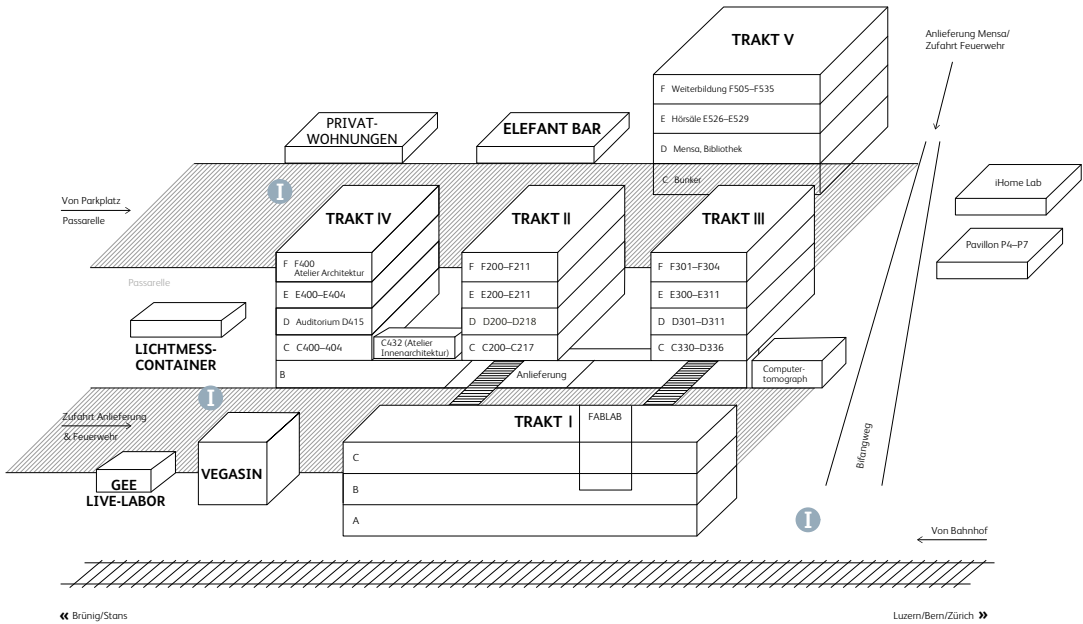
TRAKT V

Anlieferung Mensa/ Zufahrt Feuerwehr

F Weiterbildung F505–F535
E Hörsäle E526–E529
D Mensa, Bibliothek
C Bunker

PRIVAT-WOHNUNGEN

ELEFANT BAR

Von Parkplatz
Passarelle

I

iHome Lab

Pavillon P4–P7

TRAKT IV
F F400 Atelier Architektur
E E400–E404
D Auditorium D415
C C400–404
C432 (Atelier Innenarchitektur)

TRAKT II
F F200–F211
E E200–E211
D D200–D218
C C200–C217

TRAKT III
F F301–F304
E E300–E311
D D301–D311
C C330–D336

Passarelle

LICHTMESS-CONTAINER

B
Anlieferung
Computer-tomograph

I

Zufahrt Anlieferung & Feuerwehr

TRAKT I
FABLAB
C
B
A

GEE LIVE-LABOR

VEGASIN

Bifangweg

I

Von Bahnhof

« Brünig/Stans

Luzern/Bern/Zürich »